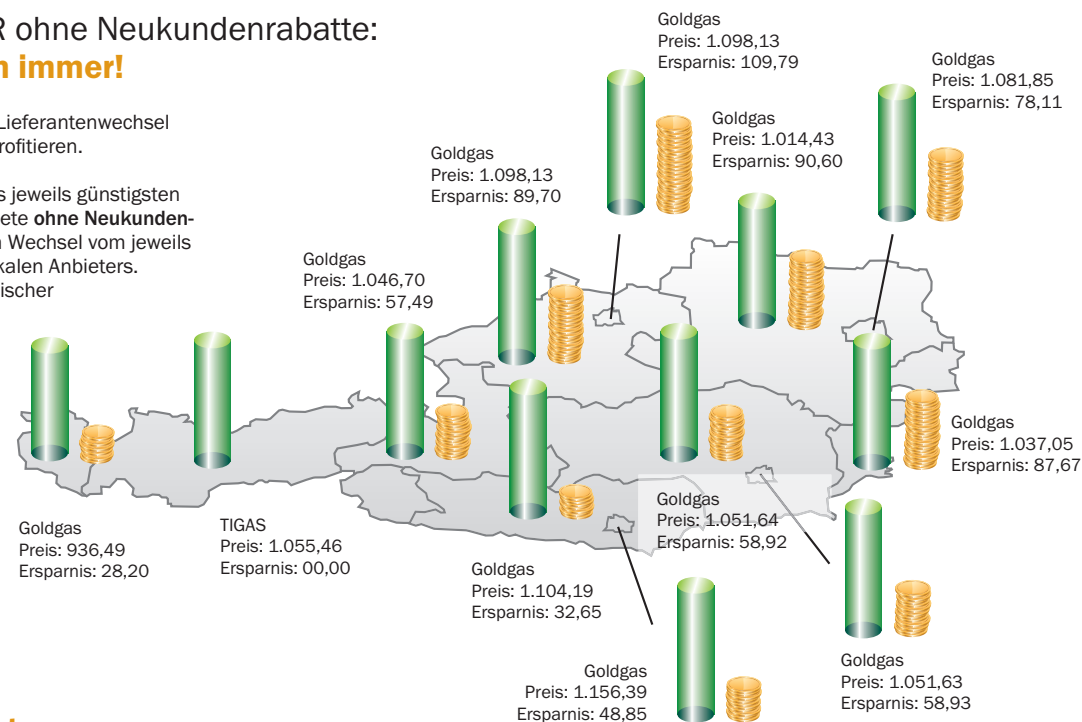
R ohne Neukundenrabatte:
n immer!

Lieferantenwechsel rofitieren.

s jeweils günstigsten ete **ohne Neukunden-** n Wechsel vom jeweils kalen Anbieters. ischer

Goldgas
Preis: 1.098,13
Ersparnis: 109,79

Goldgas
Preis: 1.081,85
Ersparnis: 78,11

Goldgas
Preis: 1.014,43
Ersparnis: 90,60

Goldgas
Preis: 1.098,13
Ersparnis: 89,70

Goldgas
Preis: 1.046,70
Ersparnis: 57,49

Goldgas
Preis: 1.037,05
Ersparnis: 87,67

Goldgas
Preis: 1.051,64
Ersparnis: 58,92

Goldgas
Preis: 936,49
Ersparnis: 28,20

TIGAS
Preis: 1.055,46
Ersparnis: 00,00

Goldgas
Preis: 1.104,19
Ersparnis: 32,65

Goldgas
Preis: 1.156,39
Ersparnis: 48,85

Goldgas
Preis: 1.051,63
Ersparnis: 58,93